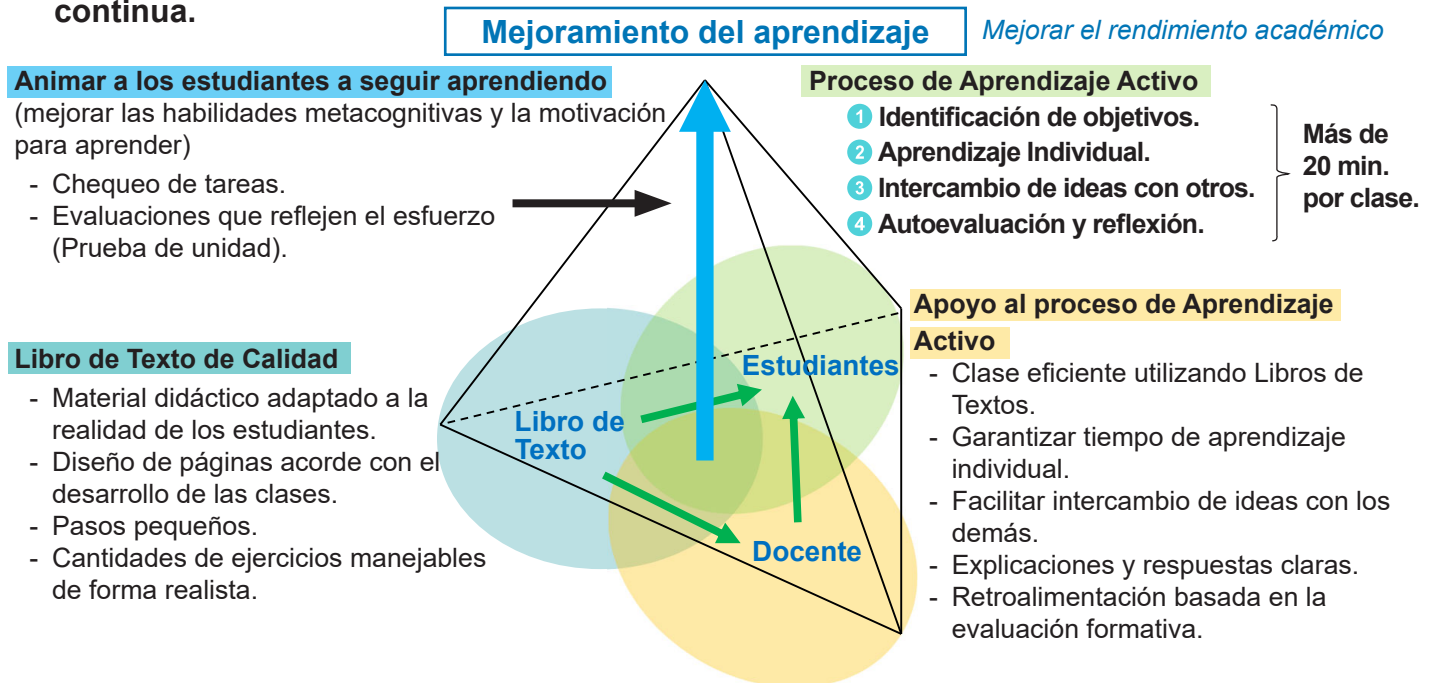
continua.

Mejoramiento del aprendizaje

Mejorar el rendimiento académico

Animar a los estudiantes a seguir aprendiendo
(mejorar las habilidades metacognitivas y la motivación para aprender)
- Chequeo de tareas.
- Evaluaciones que reflejen el esfuerzo (Prueba de unidad).

Proceso de Aprendizaje Activo
1 Identificación de objetivos.
2 Aprendizaje Individual.
3 Intercambio de ideas con otros.
4 Autoevaluación y reflexión.

Más de 20 min. por clase.

Apoyo al proceso de Aprendizaje Activo
- Clase eficiente utilizando Libros de Textos.
- Garantizar tiempo de aprendizaje individual.
- Facilitar intercambio de ideas con los demás.
- Explicaciones y respuestas claras.
- Retroalimentación basada en la evaluación formativa.

Libro de Texto de Calidad
- Material didáctico adaptado a la realidad de los estudiantes.
- Diseño de páginas acorde con el desarrollo de las clases.
- Pasos pequeños.
- Cantidades de ejercicios manejables de forma realista.

Estudiantes

Libro de Texto

Docente